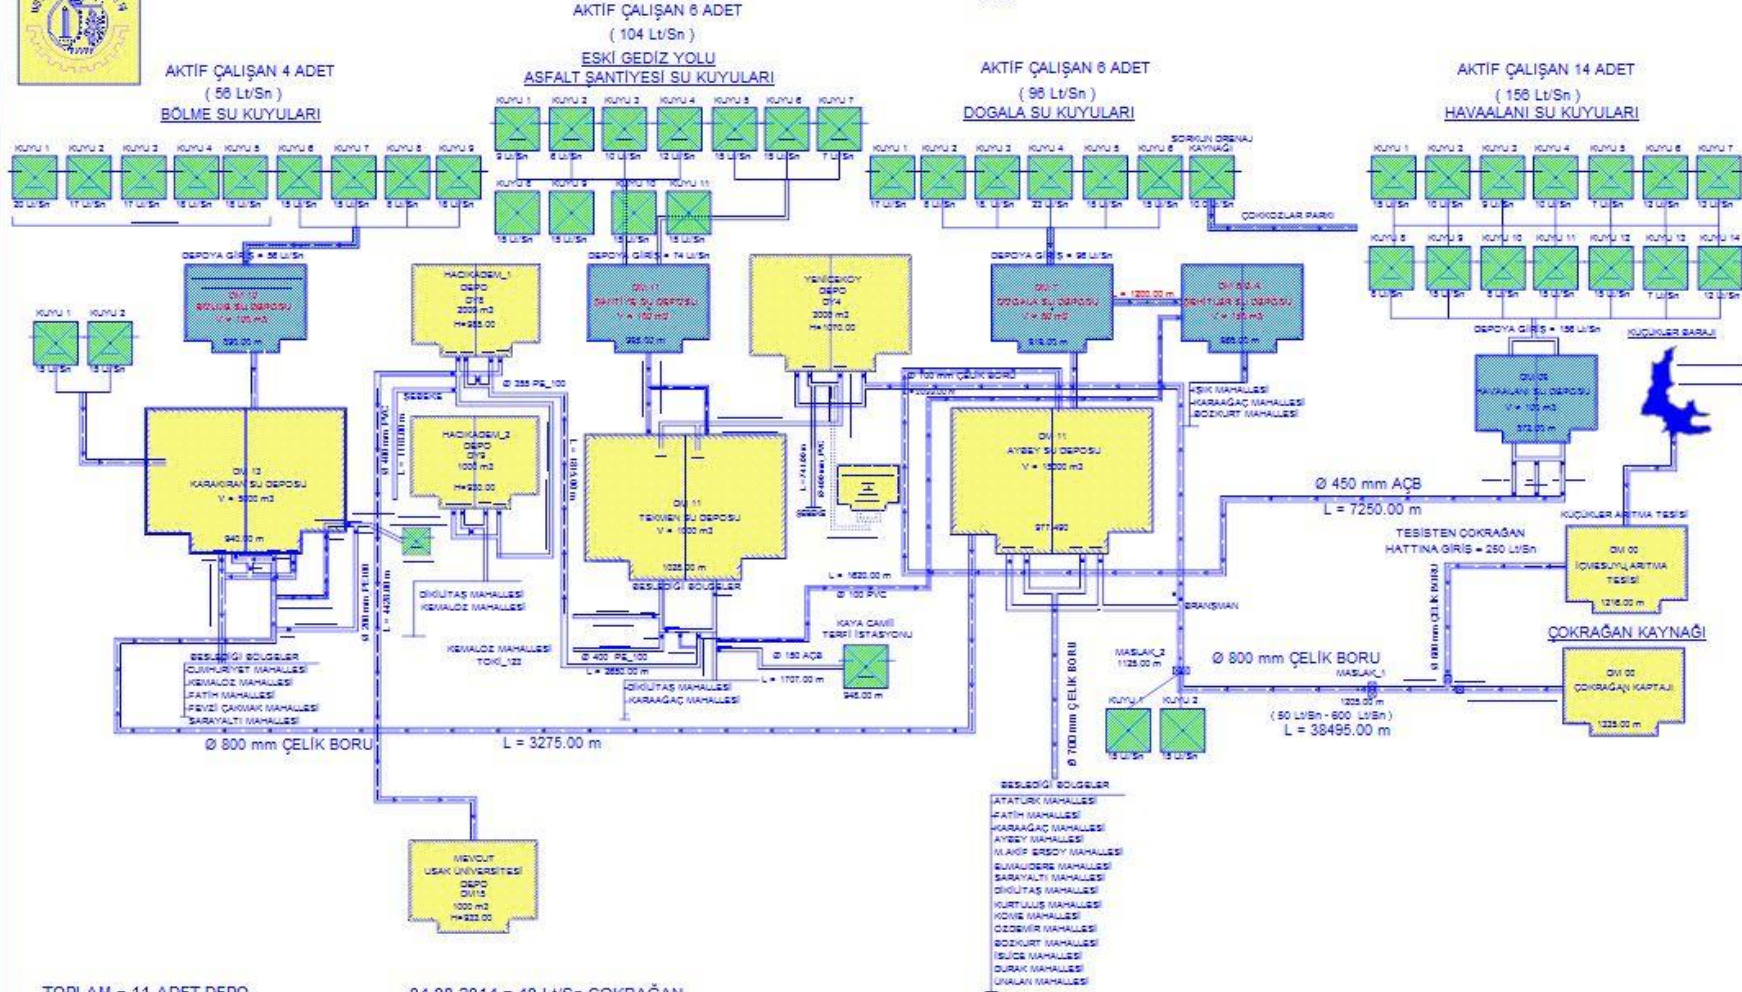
AKTİF ÇALIŞAN 6 ADET
( 104 Lt/Sn )
ESKİ GEDİZ YOLU
ASFALT ŞANTİYESİ SU KUYULARI

AKTİF ÇALIŞAN 4 ADET
( 56 Lt/Sn )
BÖLME SU KUYULARI

AKTİF ÇALIŞAN 6 ADET
( 96 Lt/Sn )
DOGALA SU KUYULARI

AKTİF ÇALIŞAN 14 ADET
( 156 Lt/Sn )
HAVAALANI SU KUYULARI

KUYU 1 KUYU 2 KUYU 3 KUYU 4 KUYU 5 KUYU 6 KUYU 7 KUYU 8 KUYU 9
20 Lt/Sn 17 Lt/Sn 17 Lt/Sn 15 Lt/Sn 15 Lt/Sn 15 Lt/Sn 15 Lt/Sn 8 Lt/Sn 15 Lt/Sn

KUYU 1 KUYU 2 KUYU 3 KUYU 4 KUYU 5 KUYU 6 KUYU 7
9 Lt/Sn 6 Lt/Sn 10 Lt/Sn 12 Lt/Sn 15 Lt/Sn 15 Lt/Sn 7 Lt/Sn
KUYU 8 KUYU 9 KUYU 10 KUYU 11
15 Lt/Sn 15 Lt/Sn 15 Lt/Sn 15 Lt/Sn

KUYU 1 KUYU 2 KUYU 3 KUYU 4 KUYU 5 KUYU 6
SORKUN DRENAJ KAYNAĞI
17 Lt/Sn 8 Lt/Sn 15 Lt/Sn 22 Lt/Sn 15 Lt/Sn 15 Lt/Sn 10 Lt/Sn
ÇOKKOZLAR PARKI

KUYU 1 KUYU 2 KUYU 3 KUYU 4 KUYU 5 KUYU 6 KUYU 7
15 Lt/Sn 10 Lt/Sn 9 Lt/Sn 10 Lt/Sn 7 Lt/Sn 12 Lt/Sn 12 Lt/Sn
KUYU 8 KUYU 9 KUYU 10 KUYU 11 KUYU 12 KUYU 13 KUYU 14
6 Lt/Sn 15 Lt/Sn 8 Lt/Sn 15 Lt/Sn 15 Lt/Sn 7 Lt/Sn 12 Lt/Sn

DEPOYA GİRİŞ = 56 Lt/Sn
DM 12
BÖLME SU DEPOSU
V = 100 m3
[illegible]

DEPOYA GİRİŞ = 74 Lt/Sn
DM 11
ŞANTİYE SU DEPOSU
V = 150 m3
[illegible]

HACIKADEM_1
DEPO
DY5
2000 m3
H=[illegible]

YENİCEKÖY
DEPO
DY4
2000 m3
H=1070.00

DEPOYA GİRİŞ = 96 Lt/Sn
DM 7
DOGALA SU DEPOSU
V = 50 m3
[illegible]

= 1200.00 m

DM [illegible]
ŞEHİTLER SU DEPOSU
V = 150 m3
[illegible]

DEPOYA GİRİŞ = 156 Lt/Sn
DM 08
HAVAALANI SU DEPOSU
V = 100 m3
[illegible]

KÜÇÜKLER BARAJI

KUYU 1 KUYU 2
15 Lt/Sn 15 Lt/Sn

Ø 255 PE_100
HACIKADEM_2
DEPO
DY3
1000 m3
H=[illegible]

Ø 700 mm ÇELİK BORU

AŞIK MAHALLESİ
KARAAĞAÇ MAHALLESİ
BOZKURT MAHALLESİ

DM 13
KARAKIRAN SU DEPOSU
V = 5000 m3
940.00 m

DM 11
TEKMEN SU DEPOSU
V = 1000 m3
1025.00 m
BESLEDİĞİ BÖLGELER

DM 11
AYBEY SU DEPOSU
V = 15000 m3
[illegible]

Ø 450 mm AÇB
L = 7250.00 m

KÜÇÜKLER ARITMA TESİSİ
TESİSTEN ÇOKRAĞAN HATTINA GİRİŞ = 250 Lt/Sn
DM 00
İÇMESUYU ARITMA TESİSİ
1216.00 m

ÇOKRAĞAN KAYNAĞI
DM 00
ÇOKRAĞAN KAPTAJI
1225.00 m

DİKİLİTAŞ MAHALLESİ
KEMALÖZ MAHALLESİ

KEMALÖZ MAHALLESİ
TOKİ_122

L = 1620.00 m
Ø 100 PVC
KAYA CAMİİ
TERFİ İSTASYONU
Ø 150 AÇB
L = 1707.00 m
945.00 m

Ø 400 PE_100
L = 2650.00 m
DİKİLİTAŞ MAHALLESİ
KARAAĞAÇ MAHALLESİ

BRANŞMAN

MASLAK_2
1125.00 m
KUYU 1 KUYU 2
15 Lt/Sn 15 Lt/Sn

Ø 800 mm ÇELİK BORU
MASLAK_1
1225.00 m
( 50 Lt/Sn - 600 Lt/Sn )
L = 38495.00 m

BESLEDİĞİ BÖLGELER
CUMHURİYET MAHALLESİ
KEMALÖZ MAHALLESİ
FATİH MAHALLESİ
FEVZİ ÇAKMAK MAHALLESİ
SARAYALTI MAHALLESİ

Ø 800 mm ÇELİK BORU
L = 3275.00 m

Ø 700 mm ÇELİK BORU

BESLEDİĞİ BÖLGELER
ATATÜRK MAHALLESİ
FATİH MAHALLESİ
KARAAĞAÇ MAHALLESİ
AYBEY MAHALLESİ
M.AKİF ERSOY MAHALLESİ
ELMALIDERE MAHALLESİ
SARAYALTI MAHALLESİ
DİKİLİTAŞ MAHALLESİ
KURTULUŞ MAHALLESİ
KÖME MAHALLESİ
ÖZDEMİR MAHALLESİ
BOZKURT MAHALLESİ
İSLİCE MAHALLESİ
DURAK MAHALLESİ
ÜNALAN MAHALLESİ

MEVCUT
UŞAK ÜNİVERSİTESİ
DEPO
DM15
1000 m3
H=933.00

TOPLAM = 11 ADET DEPO
01.08.2014 = 40 Lt/Sn ÇOKRAĞAN